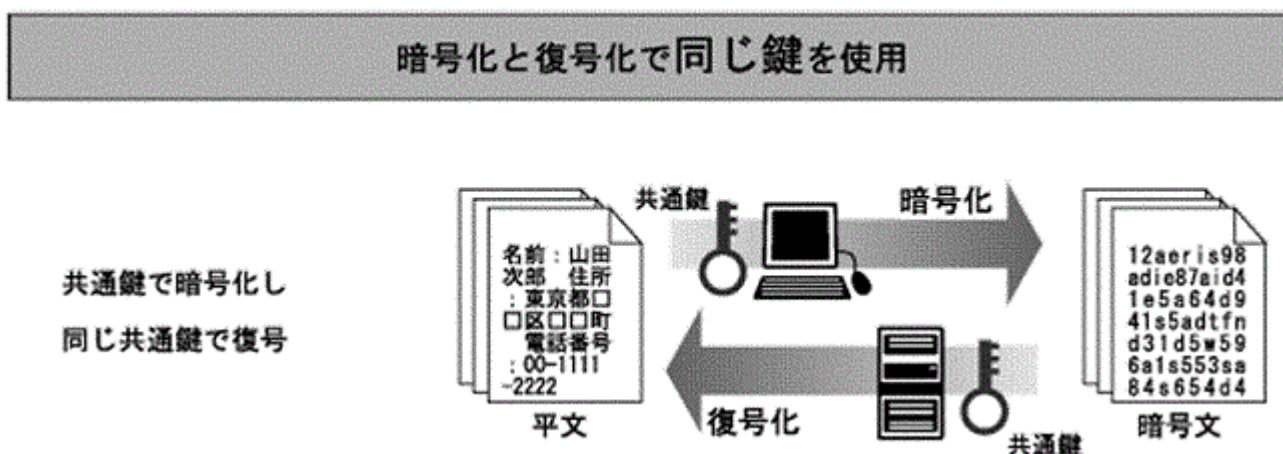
暗号化と復号化で同じ鍵を使用

共通鍵で暗号化し
同じ共通鍵で復号

共通鍵

暗号化

名前：山田次郎　住所：東京都□□区□□町　電話番号：00-1111-2222

平文

12aeris98
adie87aid4
1e5a64d9
41s5adtfn
d31d5w59
6a1s553sa
84s654d4

暗号文

復号化

共通鍵